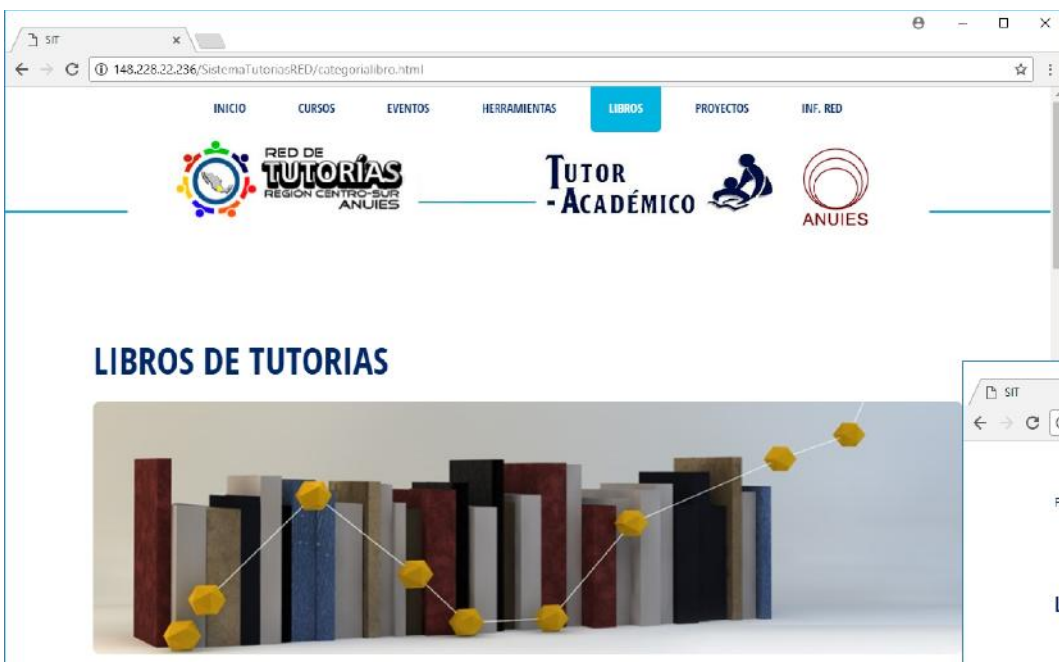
SIT ×

148.228.22.236/SistemaTutoriasRED/categorialibro.html

INICIO CURSOS EVENTOS HERRAMIENTAS LIBROS PROYECTOS INF. RED

RED DE TUTORÍAS REGIÓN CENTRO-SUR ANUIES

TUTOR - ACADÉMICO

ANUIES

LIBROS DE TUTORIAS

SIT

F

L